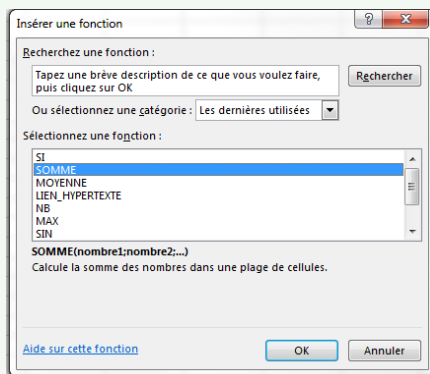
Insérer une fonction

?

Recherchez une fonction :

Tapez une brève description de ce que vous voulez faire, puis cliquez sur OK

Rechercher

Ou sélectionnez une catégorie : Les dernières utilisées

Sélectionnez une fonction :

SI
SOMME
MOYENNE
LIEN_HYPERTEXTE
NB
MAX
SIN

SOMME(nombre1;nombre2;...)
Calcule la somme des nombres dans une plage de cellules.

Aide sur cette fonction

OK

Annuler